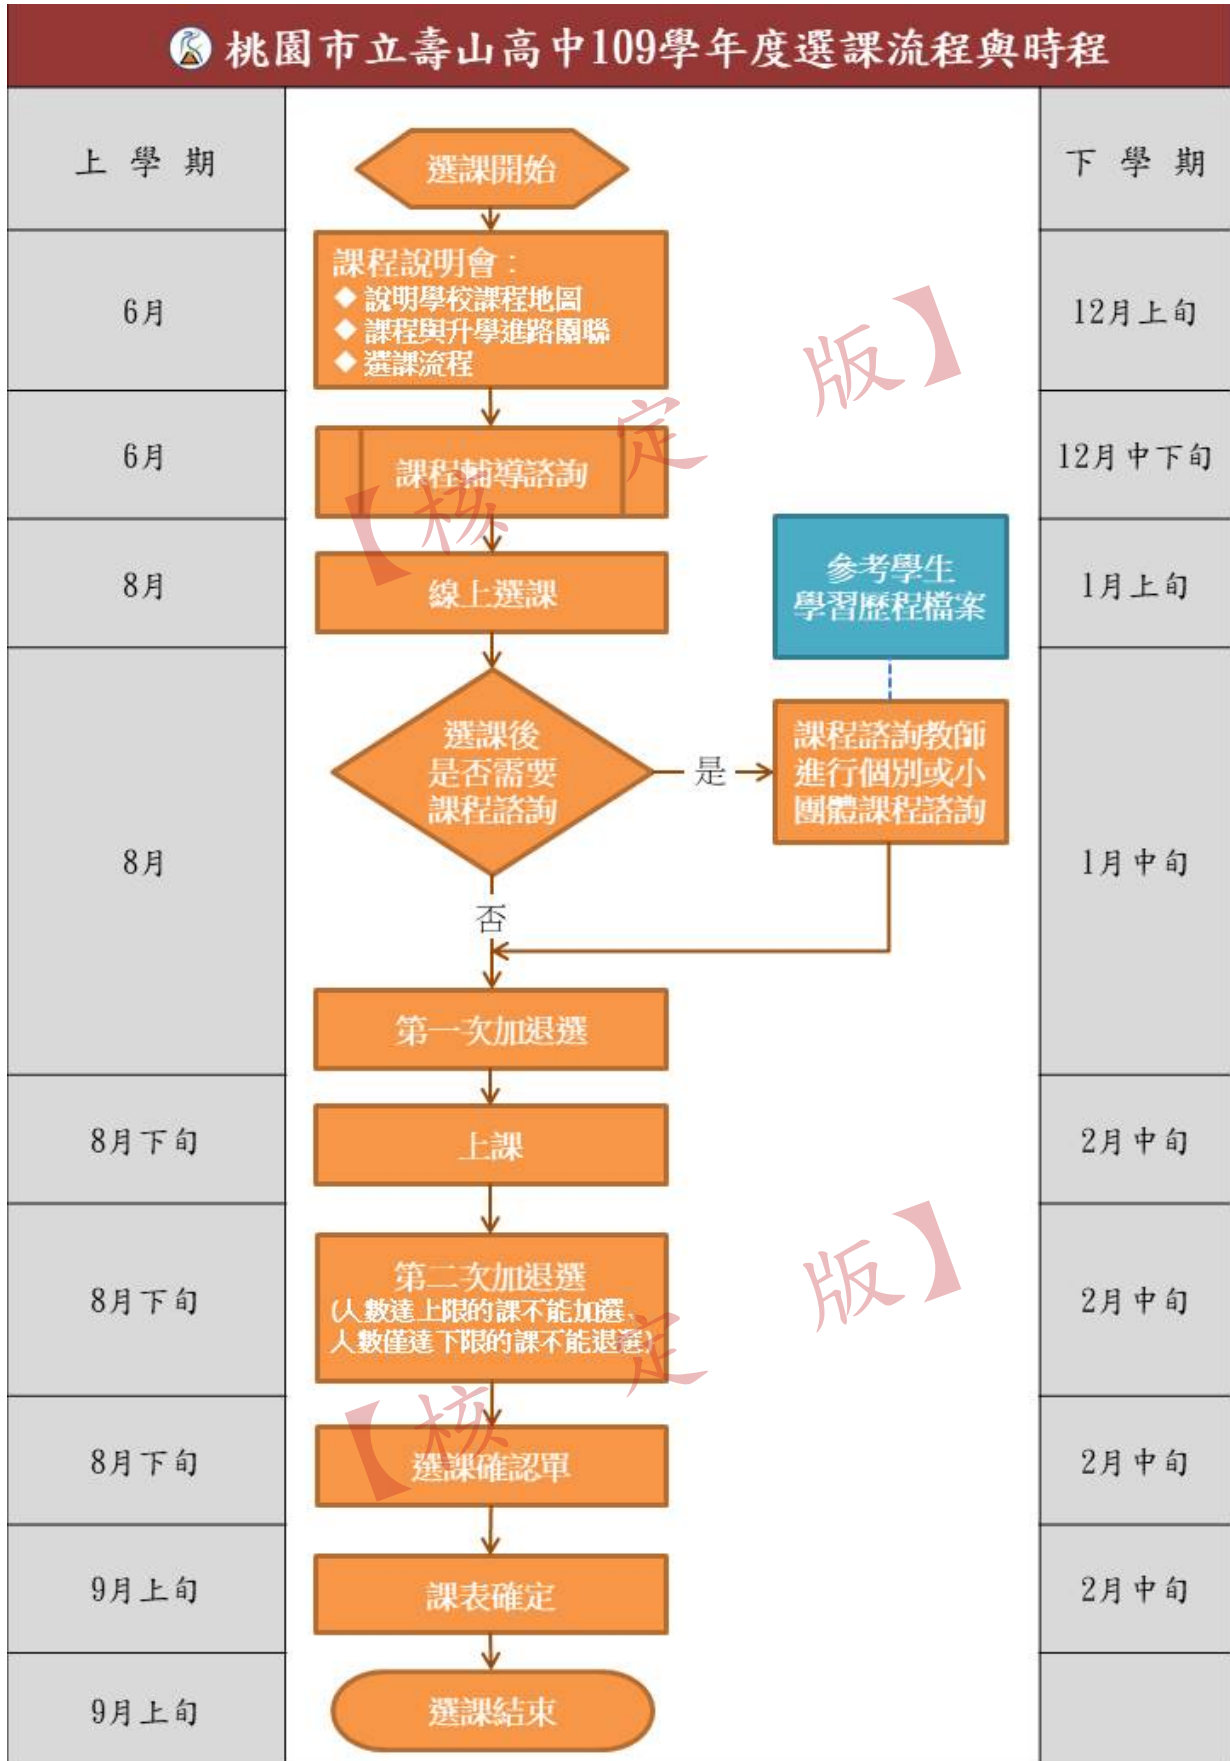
桃園市立壽山高中109學年度選課流程與時程

| 上 學 期 | | 下 學 期 |
|---|---|---|
| 6月 | 課程說明會：◆ 說明學校課程地圖 ◆ 課程與升學進路關聯 ◆ 選課流程 | 12月上旬 |
| 6月 | 課程輔導諮詢 | 12月中下旬 |
| 8月 | 線上選課 | 1月上旬 |
| 8月 | 選課後是否需要課程諮詢 | 1月中旬 |
| 8月下旬 | 上課 | 2月中旬 |
| 8月下旬 | 第二次加退選 (人數達上限的課不能加選、人數僅達下限的課不能退選) | 2月中旬 |
| 8月下旬 | 選課確認單 | 2月中旬 |
| 9月上旬 | 課表確定 | 2月中旬 |
| 9月上旬 | 選課結束 | |

選課開始

參考學生學習歷程檔案

是

課程諮詢教師進行個別或小團體課程諮詢

否

第一次加退選

【核定版】

【核定版】